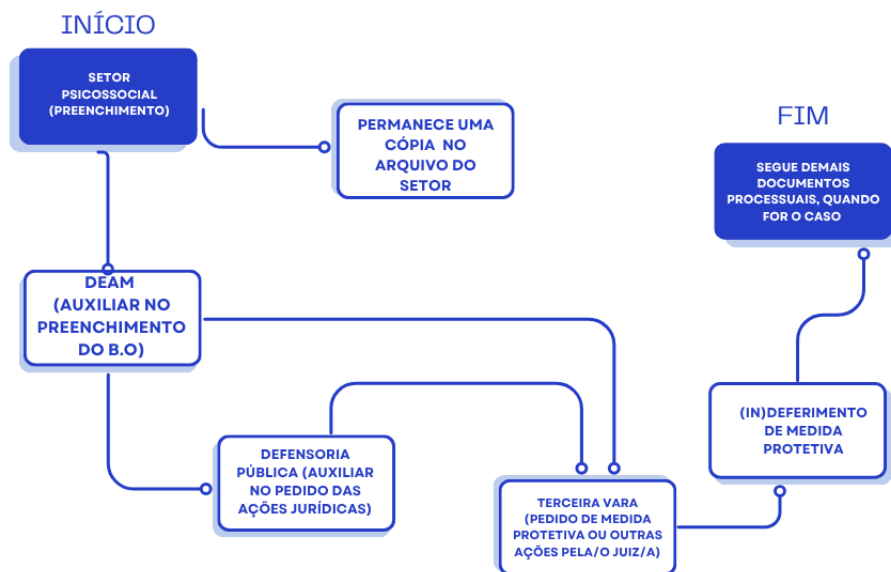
INÍCIO

SETOR PSICOSSOCIAL (PREENCHIMENTO)

PERMANECE UMA CÓPIA NO ARQUIVO DO SETOR

FIM

SEGUE DEMAIS DOCUMENTOS PROCESSUAIS, QUANDO FOR O CASO

DEAM (AUXILIAR NO PREENCHIMENTO DO B.O)

(IN)DEFERIMENTO DE MEDIDA PROTETIVA

DEFENSORIA PÚBLICA (AUXILIAR NO PEDIDO DAS AÇÕES JURÍDICAS)

TERCEIRA VARA (PEDIDO DE MEDIDA PROTETIVA OU OUTRAS AÇÕES PELA/O JUIZ/A)